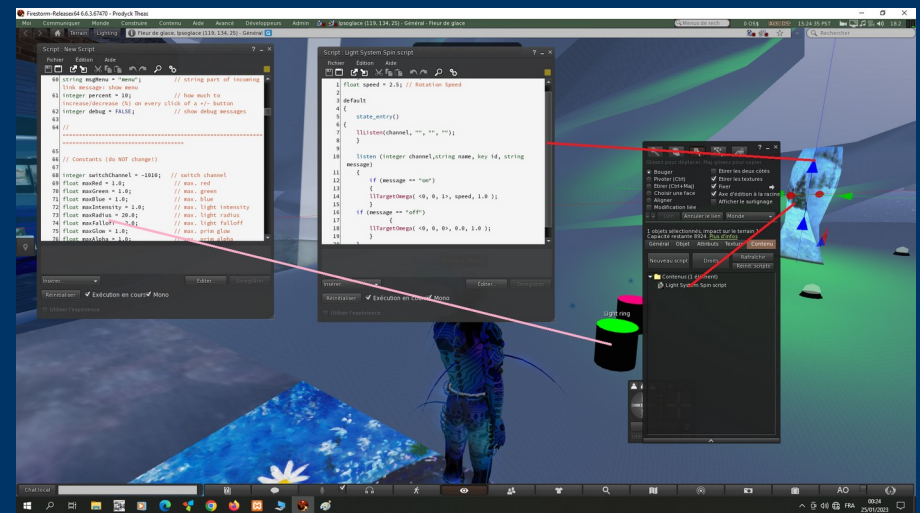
Firestorm-Releasex64 6.6.3.67470 - Prodyck Theas

Moi Communiquer Monde Construire Contenu Aide Avancé Développeurs Admin Ipsoglace (119, 134, 25) - Général - Fleur de glace

Terrain Lighting Fleur de glace, Ipsoglace (119, 134, 25) - Général

0 C$$ 15:24:35 PST Rechercher

Script : New Script

Fichier Edition Aide

60 string msgMenu = "menu"; // string part of incoming link message: show menu
61 integer percent = 10; // how much to increase/decrease (%) on every click of a +/- button
62 integer debug = FALSE; // show debug messages
63
64 //
=========================================================
65
66 // Constants (do NOT change!)
67
68 integer switchChannel = -1010; // switch channel
69 float maxRed = 1.0; // max. red
70 float maxGreen = 1.0; // max. green
71 float maxBlue = 1.0; // max. blue
72 float maxIntensity = 1.0; // max. light intensity
73 float maxRadius = 20.0; // max. light radius
74 float maxFalloff = 2.0; // max. light falloff
75 float maxGlow = 1.0; // max. prim glow
76 float maxAlpha = 1.0; // max. prim alpha

Insérer... Editer... Enregistrer
Réinitialiser Exécution en cours Mono
Utiliser l'expérience

Script : Light System Spin script

Fichier Edition Aide

1 float speed = 2.5; // Rotation Speed
2
3 default
4 {
5 state_entry()
6 {
7 llListen(channel, "", "", "");
8 }
9
10 listen (integer channel,string name, key id, string message)
11 {
12 if (message == "on")
13 {
14 llTargetOmega( <0, 0, 1>, speed, 1.0 );
15 }
16 if (message == "off")
17 {
18 llTargetOmega( <0, 0, 0>, 0.0, 1.0 );
19 }

Insérer... Editer... Enregistrer
Réinitialiser Exécution en cours Mono
Utiliser l'expérience

Bouger
Pivoter (Ctrl)
Etirer (Ctrl+Maj)
Choisir une face
Aligner
Modification liée
Etirer les deux côtés
Etirer les textures
Fixer
Axe d'édition à la racine
Afficher le surlignage
Annuler le lien Monde

1 objets sélectionnés, impact sur le terrain 3
Capacité restante 8924 Plus d'infos
Général Objet Attributs Texture Contenu
Nouveau script Droits Rafraîchir Réinit. scripts
Contenus (1 élément)
Light System Spin script

Light ring

Chat local

AO

FRA 00:24 25/01/2023